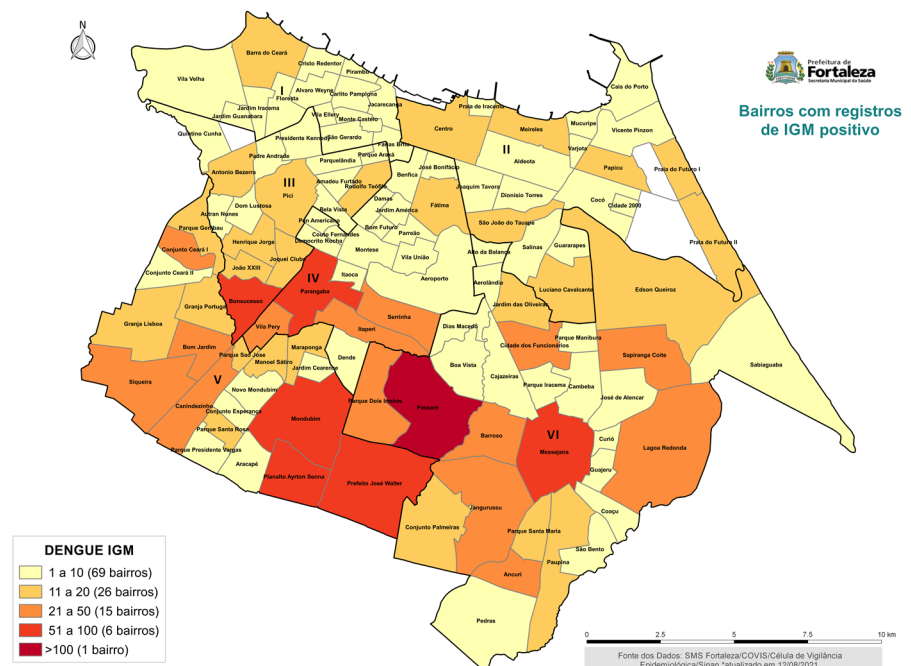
N

Prefeitura de Fortaleza
Secretaria Municipal da Saúde

Bairros com registros de IGM positivo

Barra do Ceará
Cristo Redentor
Pirambu
Vila Velha
I
Alvaro Weyne
Carlito Pamplona
Floresta
Jardim Iracema
Jardim Guanabara
Jacarecanga
Vila Ellery
Monte Castelo
Quintino Cunha
Presidente Kennedy
São Gerardo
Farias Brito
Padre Andrade
Parquelândia
Parque Araxá
Antonio Bezerra
III
Amadeu Furtado
Rodolfo Teófilo
Pici
Dom Lustosa
Autran Nunes
Bela Vista
Pan Americano
Parque Genibaú
Conjunto Ceará I
Henrique Jorge
Demócrito Rocha
Couto Fernandes
Conjunto Ceará II
João XXIII
Jóquei Clube
IV
Granja Portugal
Bonsucesso
Parangaba
Granja Lisboa
Vila Pery
Bom Jardim
Parque São José
Manoel Sátiro
Maraponga
Jardim Cearense
Siqueira
V
Novo Mondubim
Canindezinho
Conjunto Esperança
Parque Santa Rosa
Mondubim
Parque Presidente Vargas
Aracapé
Planalto Ayrton Senna
Prefeito José Walter
Praia de Iracema
Centro
Meireles
Mucuripe
Cais do Porto
II
Aldeota
Varjota
Vicente Pinzon
José Bonifácio
Benfica
Joaquim Tavora
Dionísio Torres
Papicu
Praia do Futuro I
Fátima
Damas
Jardim América
Bom Futuro
Parreão
Cocó
Cidade 2000
São João do Tauape
Salinas
Guararapes
Praia do Futuro II
Montese
Vila União
Itaoca
Alto da Balança
Aeroporto
Aerolândia
Luciano Cavalcante
Edson Queiroz
Jardim das Oliveiras
Serrinha
Itaperi
Dias Macedo
Cidade dos Funcionários
Parque Manibura
Sapiranga Coité
Dendê
Boa Vista
Cajazeiras
Parque Iracema
Cambeba
Sabiaguaba
Parque Dois Irmãos
Passaré
José de Alencar
Barroso
VI
Messejana
Curió
Lagoa Redonda
Guajeru
Jangurussu
Coaçu
Conjunto Palmeiras
Parque Santa Maria
São Bento
Paupina
Ancuri
Pedras

DENGUE IGM
1 a 10 (69 bairros)
11 a 20 (26 bairros)
21 a 50 (15 bairros)
51 a 100 (6 bairros)
>100 (1 bairro)

0 2.5 5 7.5 10 km
Fonte dos Dados: SMS Fortaleza/COVIS/Célula de Vigilância Epidemiológica/Sinan *atualizado em 12/08/2021